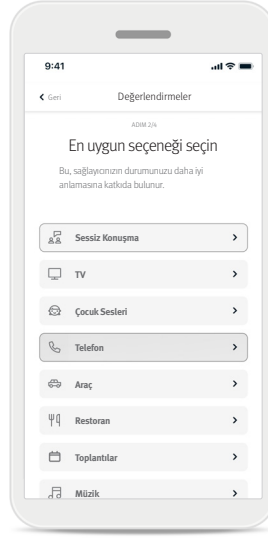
9:41

Geri

Değerlendirmeler

ADIM 2/4

En uygun seçeneği seçin

Bu, sağlayıcınızın durumunuzu daha iyi anlamasına katkıda bulunur.

Sessiz Konuşma

TV

Çocuk Sesleri

Telefon

Araç

Restoran

Toplantılar

Müzik